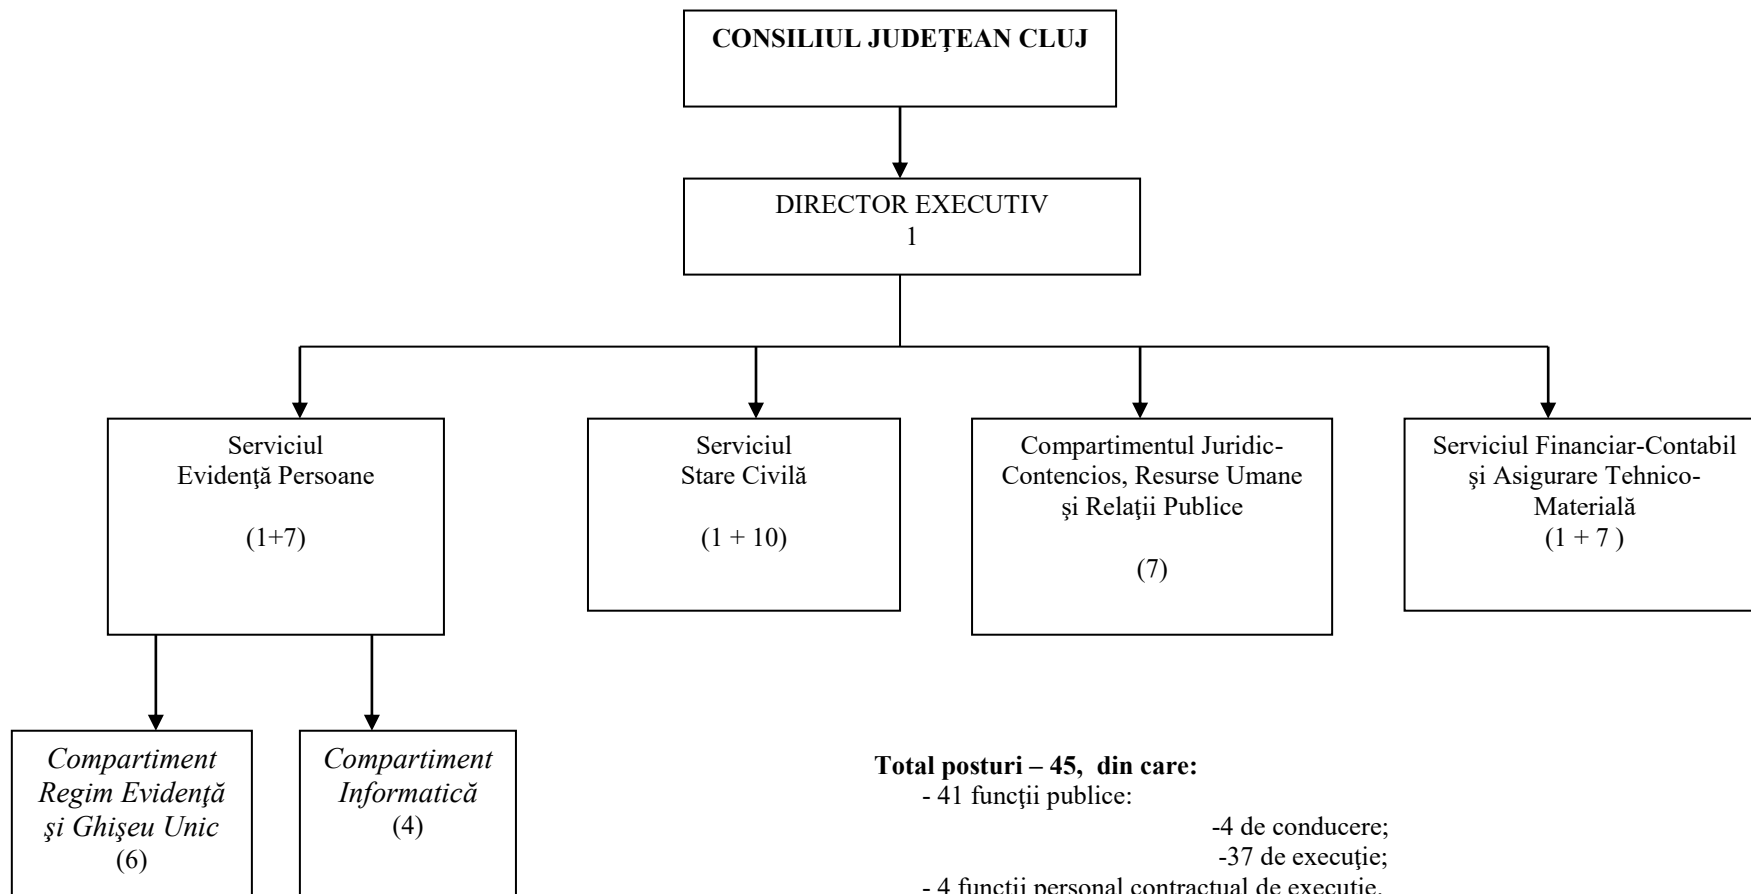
CONSILIUL JUDEŢEAN CLUJ

DIRECTOR EXECUTIV
1

Serviciul
Evidenţă Persoane

(1+7)

Serviciul
Stare Civilă

(1 + 10)

Compartimentul Juridic-Contencios, Resurse Umane şi Relaţii Publice

(7)

Serviciul Financiar-Contabil și Asigurare Tehnico-Materială
(1 + 7 )

*Compartiment Regim Evidenţă şi Ghişeu Unic*
(6)

*Compartiment Informatică*
(4)

**Total posturi – 45, din care:**
- 41 funcţii publice:
-4 de conducere;
-37 de execuţie;
- 4 funcţii personal contractual de execuţie.